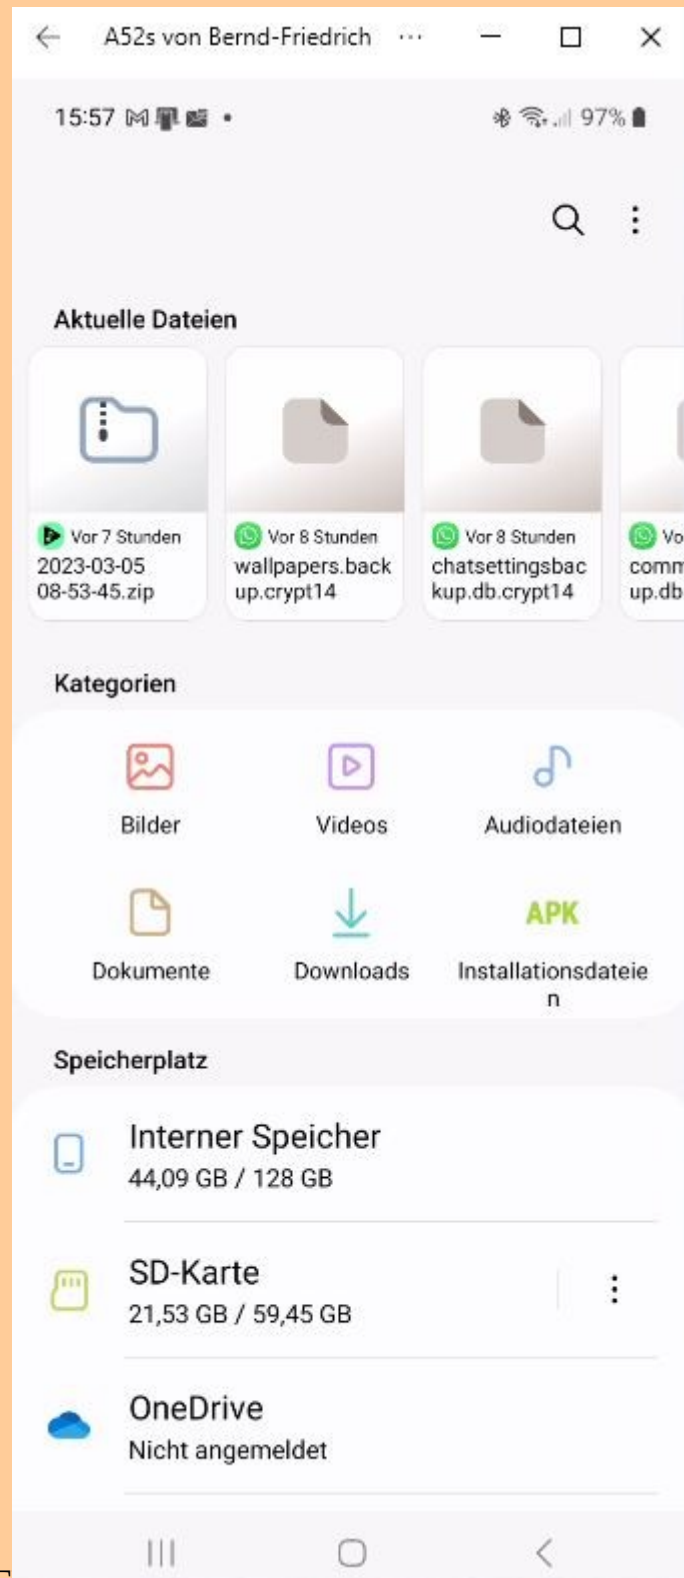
A52s von Bernd-Friedrich ···

15:57 97%

Aktuelle Dateien

Vor 7 Stunden
2023-03-05 08-53-45.zip

Vor 8 Stunden
wallpapers.backup.crypt14

Vor 8 Stunden
chatsettingsbackup.db.crypt14

Vo
comm
up.db

Kategorien

Bilder

Videos

Audiodateien

Dokumente

Downloads

APK
Installationsdateien

Speicherplatz

Interner Speicher
44,09 GB / 128 GB

SD-Karte
21,53 GB / 59,45 GB

OneDrive
Nicht angemeldet